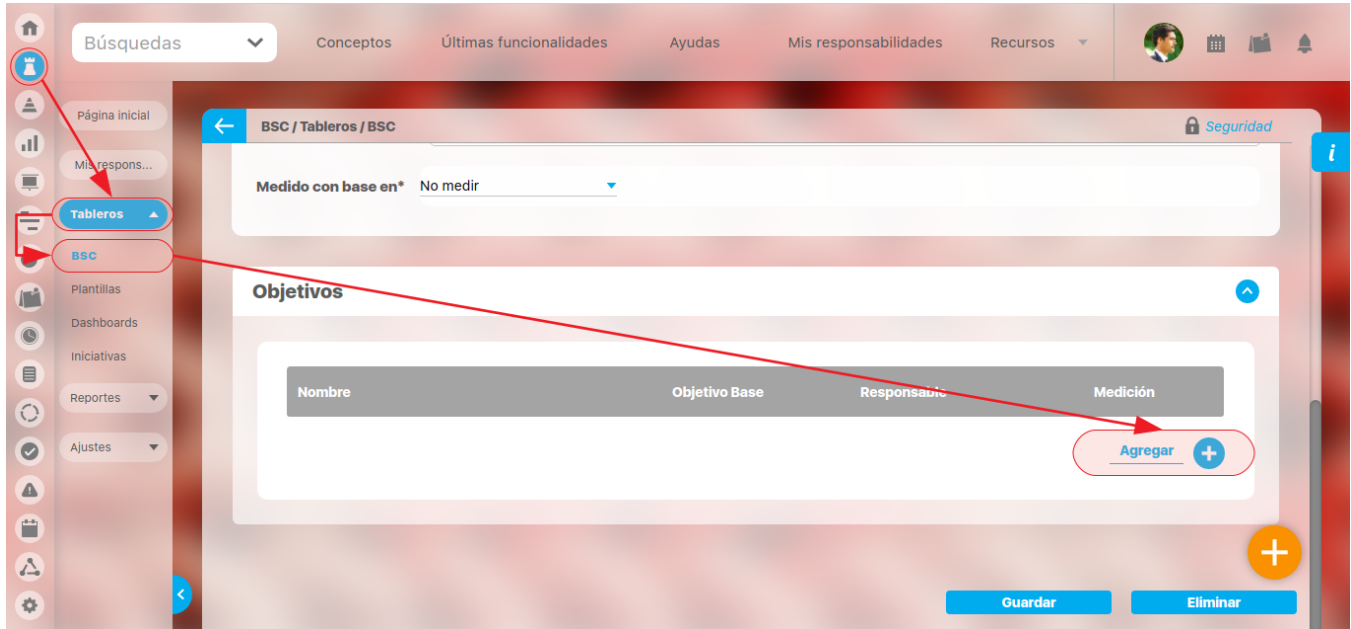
Búsquedas

Conceptos

Últimas funcionalidades

Ayudas

Mis responsabilidades

Recursos

Página inicial

Mis respons...

Tableros

BSC

Plantillas

Dashboards

Iniciativas

Reportes

Ajustes

BSC / Tableros / BSC

Seguridad

i

Medido con base en*

No medir

Objetivos

| Nombre | Objetivo Base | Responsable | Medición |
|---|---|---|---|

Agregar

Guardar

Eliminar